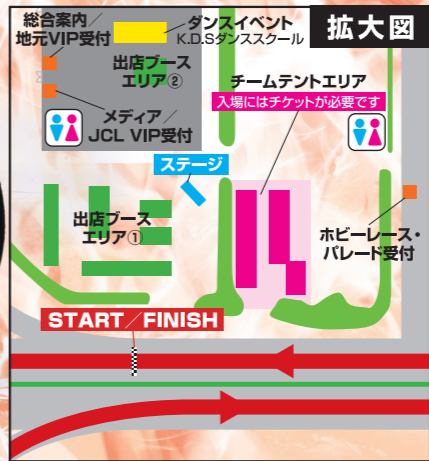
拡大図

総合案内／地元VIP受付

ダンスイベント K.D.Sダンススクール

出店ブース エリア②

メディア／JCL VIP受付

チームテントエリア
入場にはチケットが必要です

ステージ

出店ブース エリア①

ホビーレース・パレード受付

START／FINISH